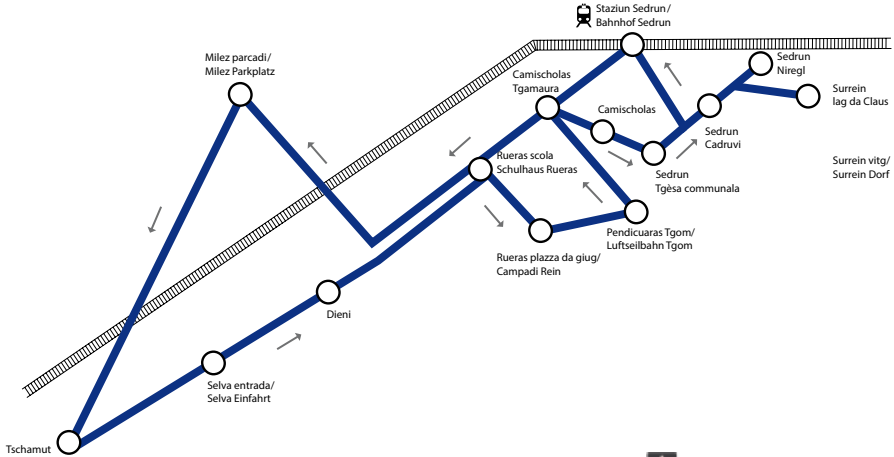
Staziun Sedrun/
Bahnhof Sedrun

Milez parcadi/
Milez Parkplatz

Camischolas
Tgamaura

Sedrun
Niregl

Surrein
lag da Claus

Camischolas

Sedrun
Cadruvi

Rueras scola
Schulhaus Rueras

Sedrun
Tgèsa communala

Surrein vitg/
Surrein Dorf

Pendicuaras Tgom/
Luftseilbahn Tgom

Rueras plazza da giug/
Campadi Rein

Dieni

Selva entrada/
Selva Einfahrt

Tschamut